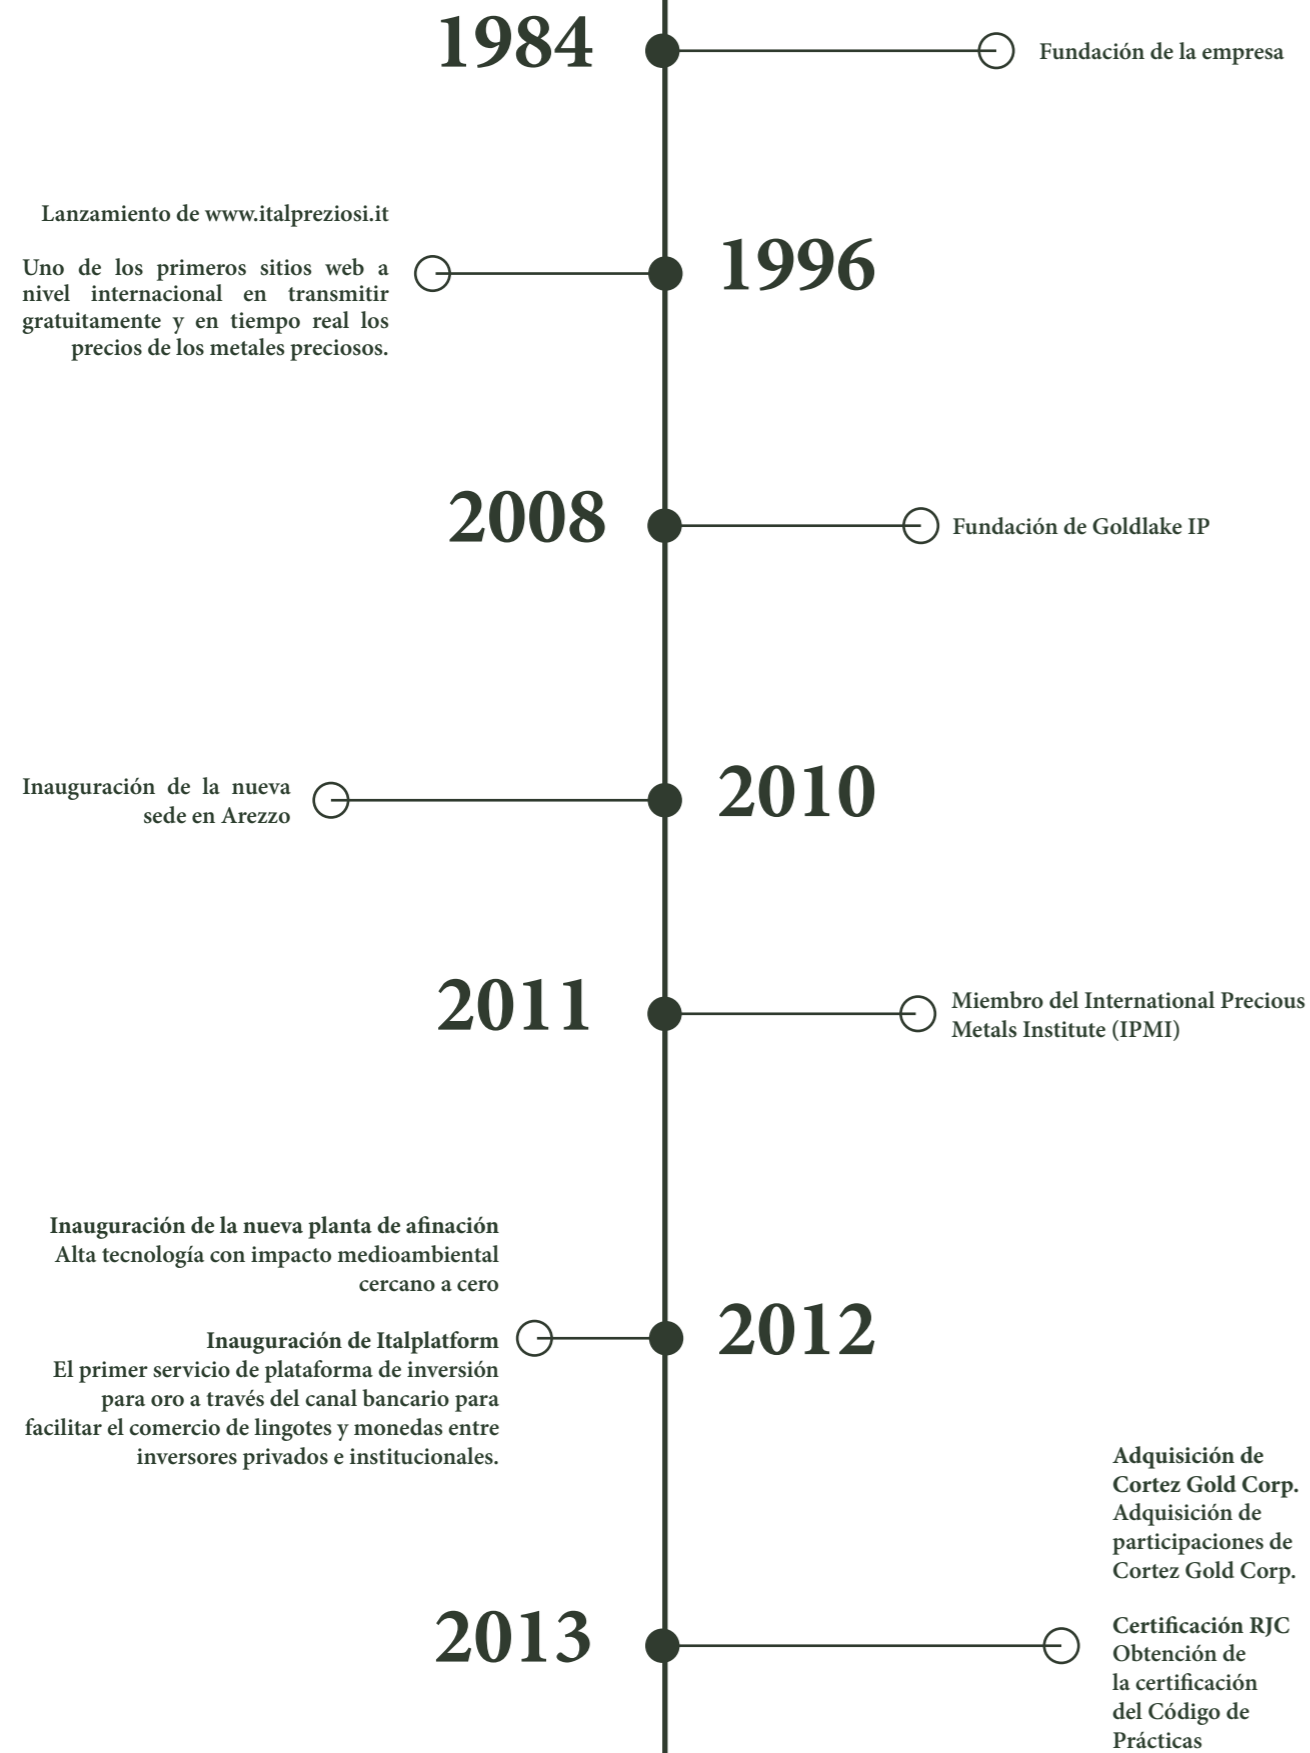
1984

Fundación de la empresa

Lanzamiento de www.italpreziosi.it

Uno de los primeros sitios web a nivel internacional en transmitir gratuitamente y en tiempo real los precios de los metales preciosos.

1996

2008

Fundación de Goldlake IP

Inauguración de la nueva sede en Arezzo

2010

2011

Miembro del International Precious Metals Institute (IPMI)

Inauguración de la nueva planta de afinación
Alta tecnología con impacto medioambiental cercano a cero

Inauguración de Italplatform
El primer servicio de plataforma de inversión para oro a través del canal bancario para facilitar el comercio de lingotes y monedas entre inversores privados e institucionales.

2012

Adquisición de Cortez Gold Corp.
Adquisición de participaciones de Cortez Gold Corp.

2013

Certificación RJC
Obtención de la certificación del Código de Prácticas